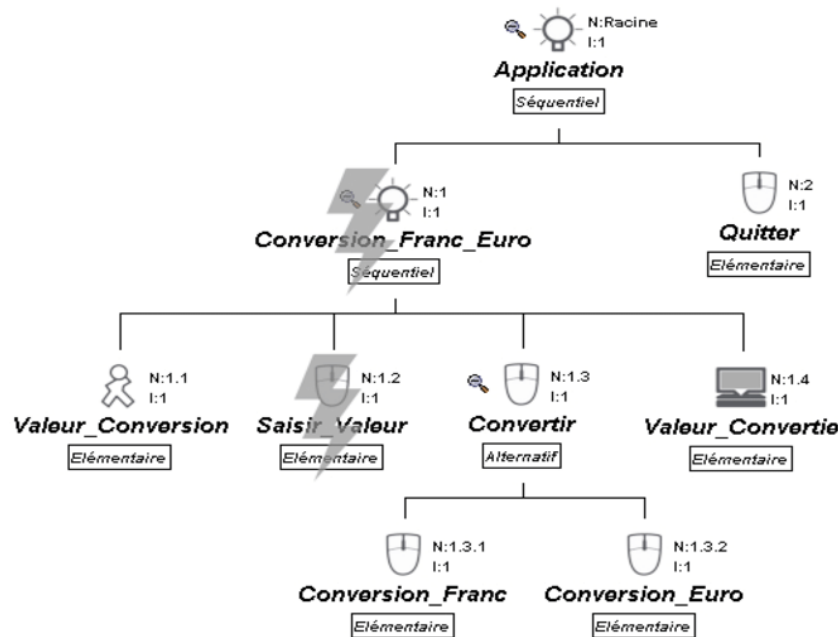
N:Racine
I:1
Application
Séquentiel

N:1
I:1
Conversion_Franc_Euro
Séquentiel

N:2
I:1
Quitter
Elémentaire

N:1.1
I:1
Valeur_Conversion
Elémentaire

N:1.2
I:1
Saisir_Valeur
Elémentaire

N:1.3
I:1
Convertir
Alternatif

N:1.4
I:1
Valeur_Convertie
Elémentaire

N:1.3.1
I:1
Conversion_Franc
Elémentaire

N:1.3.2
I:1
Conversion_Euro
Elémentaire